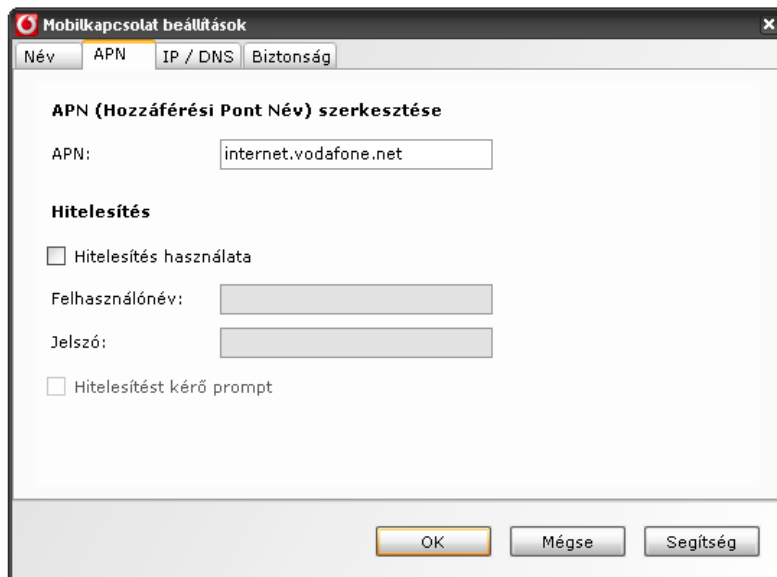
Mobilkapcsolat beállítások

Név | APN | IP / DNS | Biztonság

APN (Hozzáférési Pont Név) szerkesztése

APN: internet.vodafone.net

Hitelesítés

Hitelesítés használata

Felhasználónév:

Jelszó:

Hitelesítést kérő prompt

OK | Mégse | Segítség